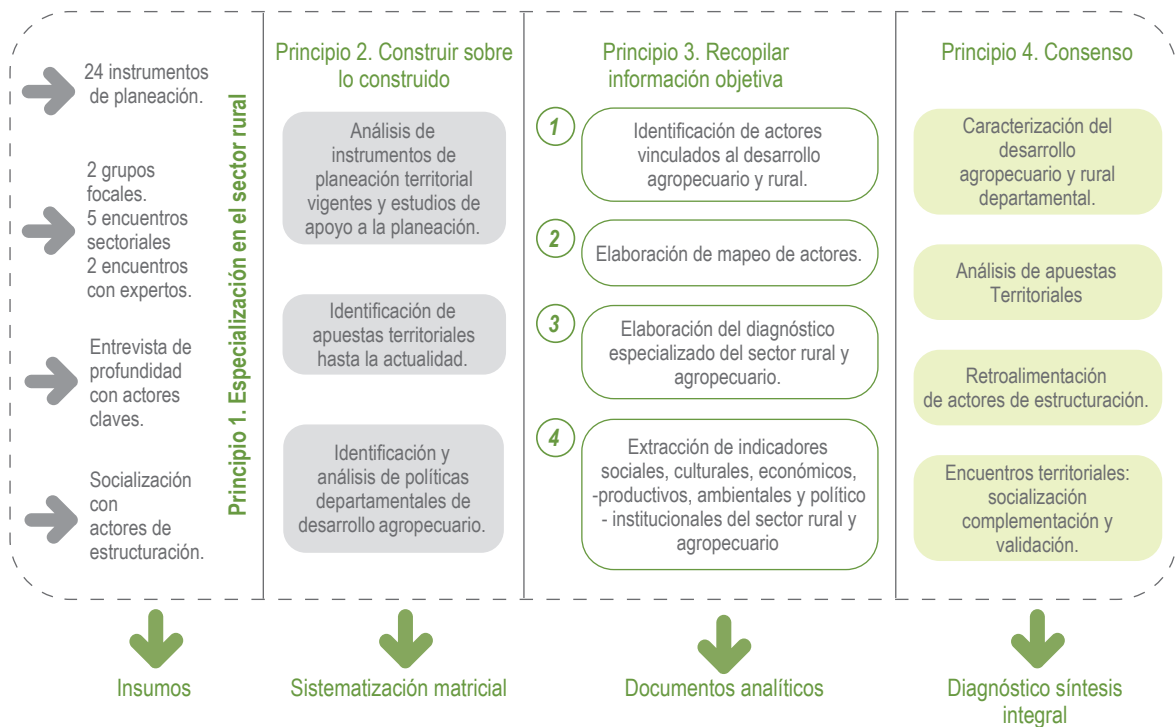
24 instrumentos de planeación.

2 grupos focales.
5 encuentros sectoriales
2 encuentros con expertos.

Entrevista de profundidad con actores claves.

Socialización con actores de estructuración.

Principio 1. Especialización en el sector rural

Principio 2. Construir sobre lo construido

Análisis de instrumentos de planeación territorial vigentes y estudios de apoyo a la planeación.

Identificación de apuestas territoriales hasta la actualidad.

Identificación y análisis de políticas departamentales de desarrollo agropecuario.

Principio 3. Recopilar información objetiva

1 Identificación de actores vinculados al desarrollo agropecuario y rural.

2 Elaboración de mapeo de actores.

3 Elaboración del diagnóstico especializado del sector rural y agropecuario.

4 Extracción de indicadores sociales, culturales, económicos, -productivos, ambientales y político - institucionales del sector rural y agropecuario

Principio 4. Consenso

Caracterización del desarrollo agropecuario y rural departamental.

Análisis de apuestas Territoriales

Retroalimentación de actores de estructuración.

Encuentros territoriales: socialización complementación y validación.

Insumos

Sistematización matricial

Documentos analíticos

Diagnóstico síntesis integral